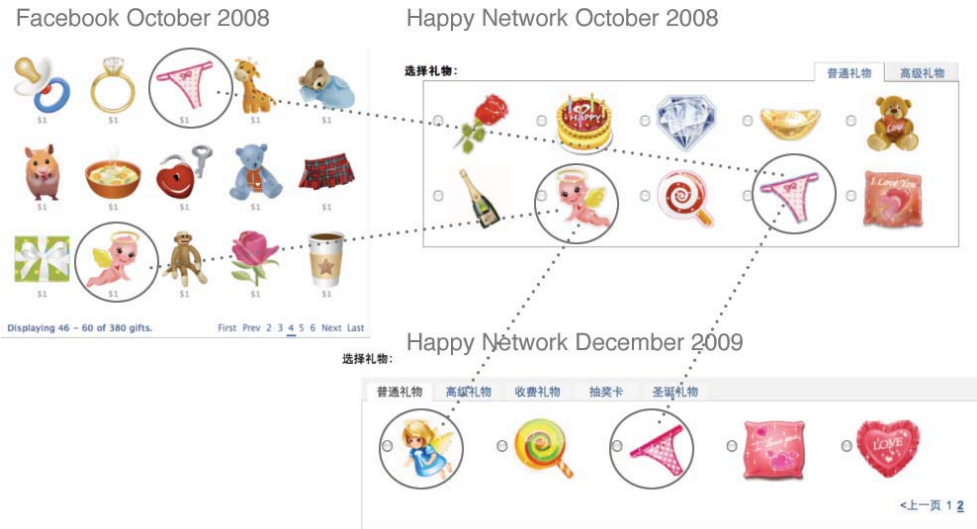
Facebook October 2008

$1 $1 $1 $1 $1

$1 $1 $1 $1 $1

$1 $1 $1 $1 $1

Displaying 46 – 60 of 380 gifts.

First Prev 2 3 4 5 6 Next Last

Happy Network October 2008

选择礼物：

普通礼物 高级礼物

Happy Network December 2009

选择礼物：

普通礼物 高级礼物 收费礼物 抽奖卡 圣诞礼物

<上一页 1 2